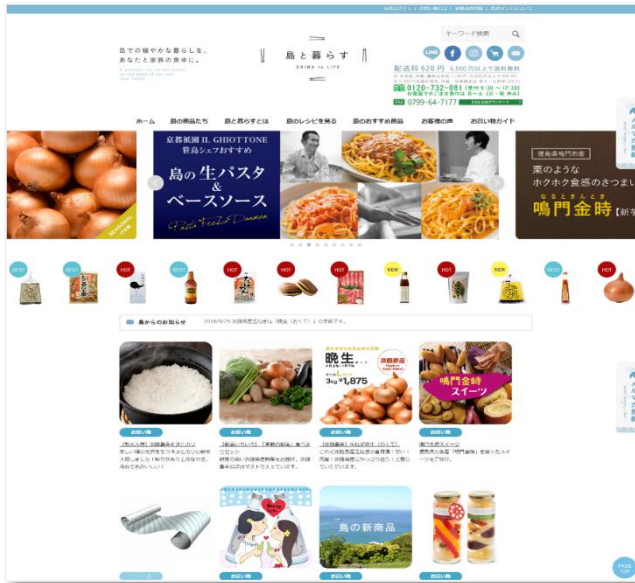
島での穏やかな暮らしを、あなたと家族の食卓に。

島と暮らす
SHIMA to LIFE

キーワード検索

配送料 620 円 5,500 円以上で送料無料

0120-732-081

FAX 0799-64-7177

ホーム　島の商品たち　島と暮らすとは　島のレシピを見る　島のおすすめ商品　お客様の声　お問い合わせ

京都祇園 IL GHIOTTONE 笹島シェフおすすめ

島の生パスタ & ベースソース

徳島県鳴門産

栗のような ホクホク食感のさつまいも

鳴門金時

NEW　NEW　HOT　NEW　HOT　HOT　HOT　NEW　HOT　NEW　NEW　HOT

島からのお知らせ

晩生

3kg ¥1,875

淡路島産

鳴門金時 スイーツ

お買い物　お買い物　お買い物　お買い物

島の新商品

お買い物　お買い物　お買い物

PAGE TOP